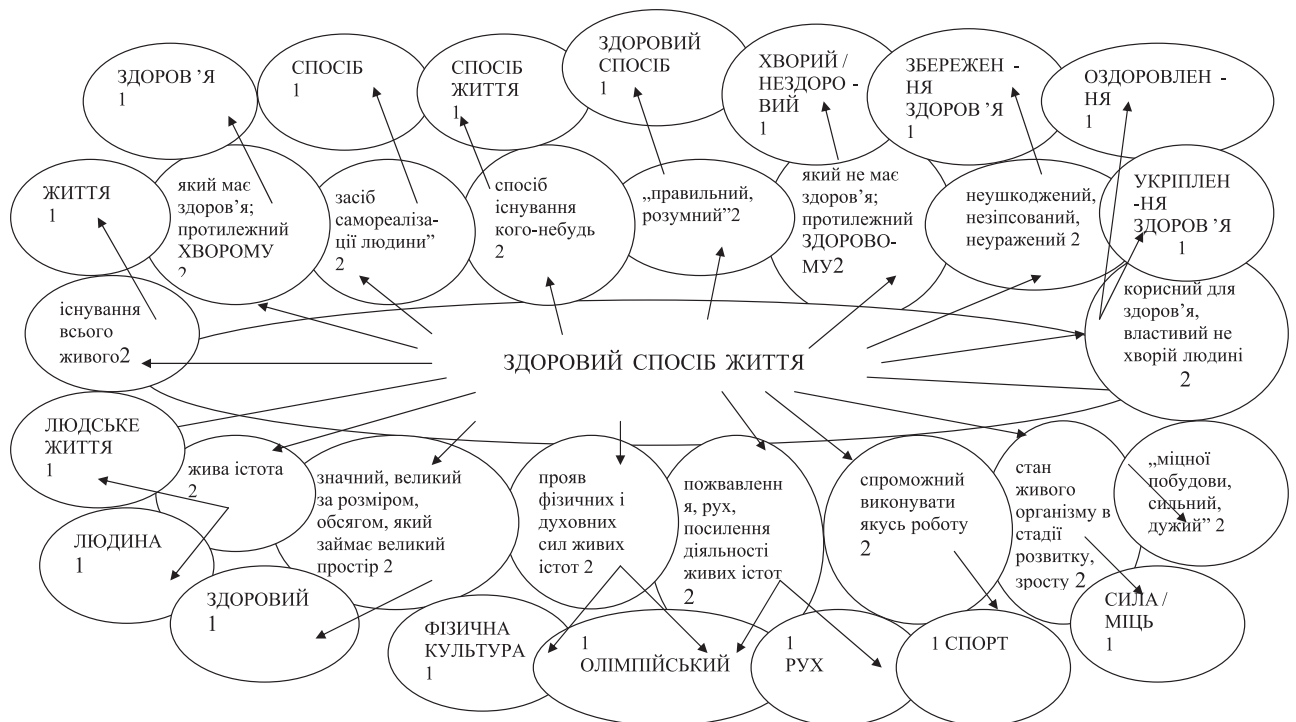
ЗДОРОВ 'Я
1

СПОСІБ
1

СПОСІБ ЖИТТЯ
1

ЗДОРОВИЙ СПОСІБ
1

ХВОРИЙ / НЕЗДОРОВИЙ
1

ЗБЕРЕЖЕННЯ ЗДОРОВ 'Я
1

ОЗДОРОВЛЕННЯ
1

ЖИТТЯ
1

який має здоров'я; протилежний ХВОРОМУ
2

засіб самореалізації людини"
2

спосіб існування кого-небудь
2

„правильний, розумний"2

який не має здоров'я; протилежний ЗДОРОВОМУ2

неушкоджений, незіпсований, неуражений 2

УКРІПЛЕН-НЯ ЗДОРОВ 'Я
1

існування всього живого2

ЗДОРОВИЙ СПОСІБ ЖИТТЯ

корисний для здоров'я, властивий не хворій людині
2

ЛЮДСЬКЕ ЖИТТЯ
1

жива істота
2

значний, великий за розміром, обсягом, який займає великий простір 2

прояв фізичних і духовних сил живих істот 2

пожвавлення, рух, посилення діяльності живих істот
2

спроможний виконувати якусь роботу
2

стан живого організму в стадії розвитку, зросту 2

„міцної побудови, сильний, дужий" 2

ЛЮДИНА
1

ЗДОРОВИЙ
1

ФІЗИЧНА КУЛЬТУРА
1

1
ОЛІМПІЙСЬКИЙ

1
РУХ

1 СПОРТ

СИЛА / МІЦЬ
1